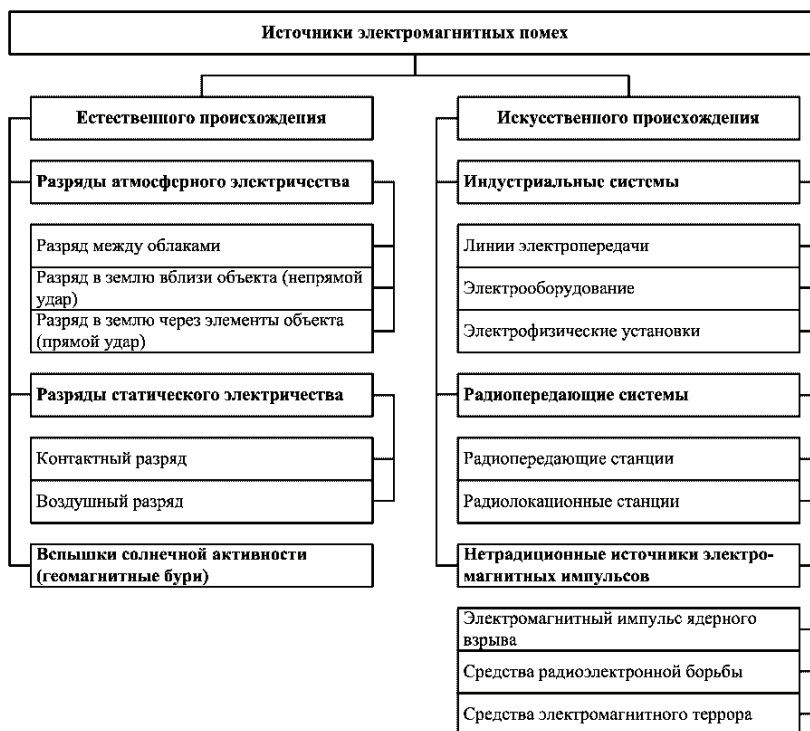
Источники электромагнитных помех

Естественного происхождения

Разряды атмосферного электричества

Разряд между облаками

Разряд в землю вблизи объекта (непрямой удар)

Разряд в землю через элементы объекта (прямой удар)

Разряды статического электричества

Контактный разряд

Воздушный разряд

Вспышки солнечной активности (геомагнитные бури)

Искусственного происхождения

Индустриальные системы

Линии электропередачи

Электрооборудование

Электрофизические установки

Радиопередающие системы

Радиопередающие станции

Радиолокационные станции

Нетрадиционные источники электромагнитных импульсов

Электромагнитный импульс ядерного взрыва

Средства радиоэлектронной борьбы

Средства электромагнитного террора